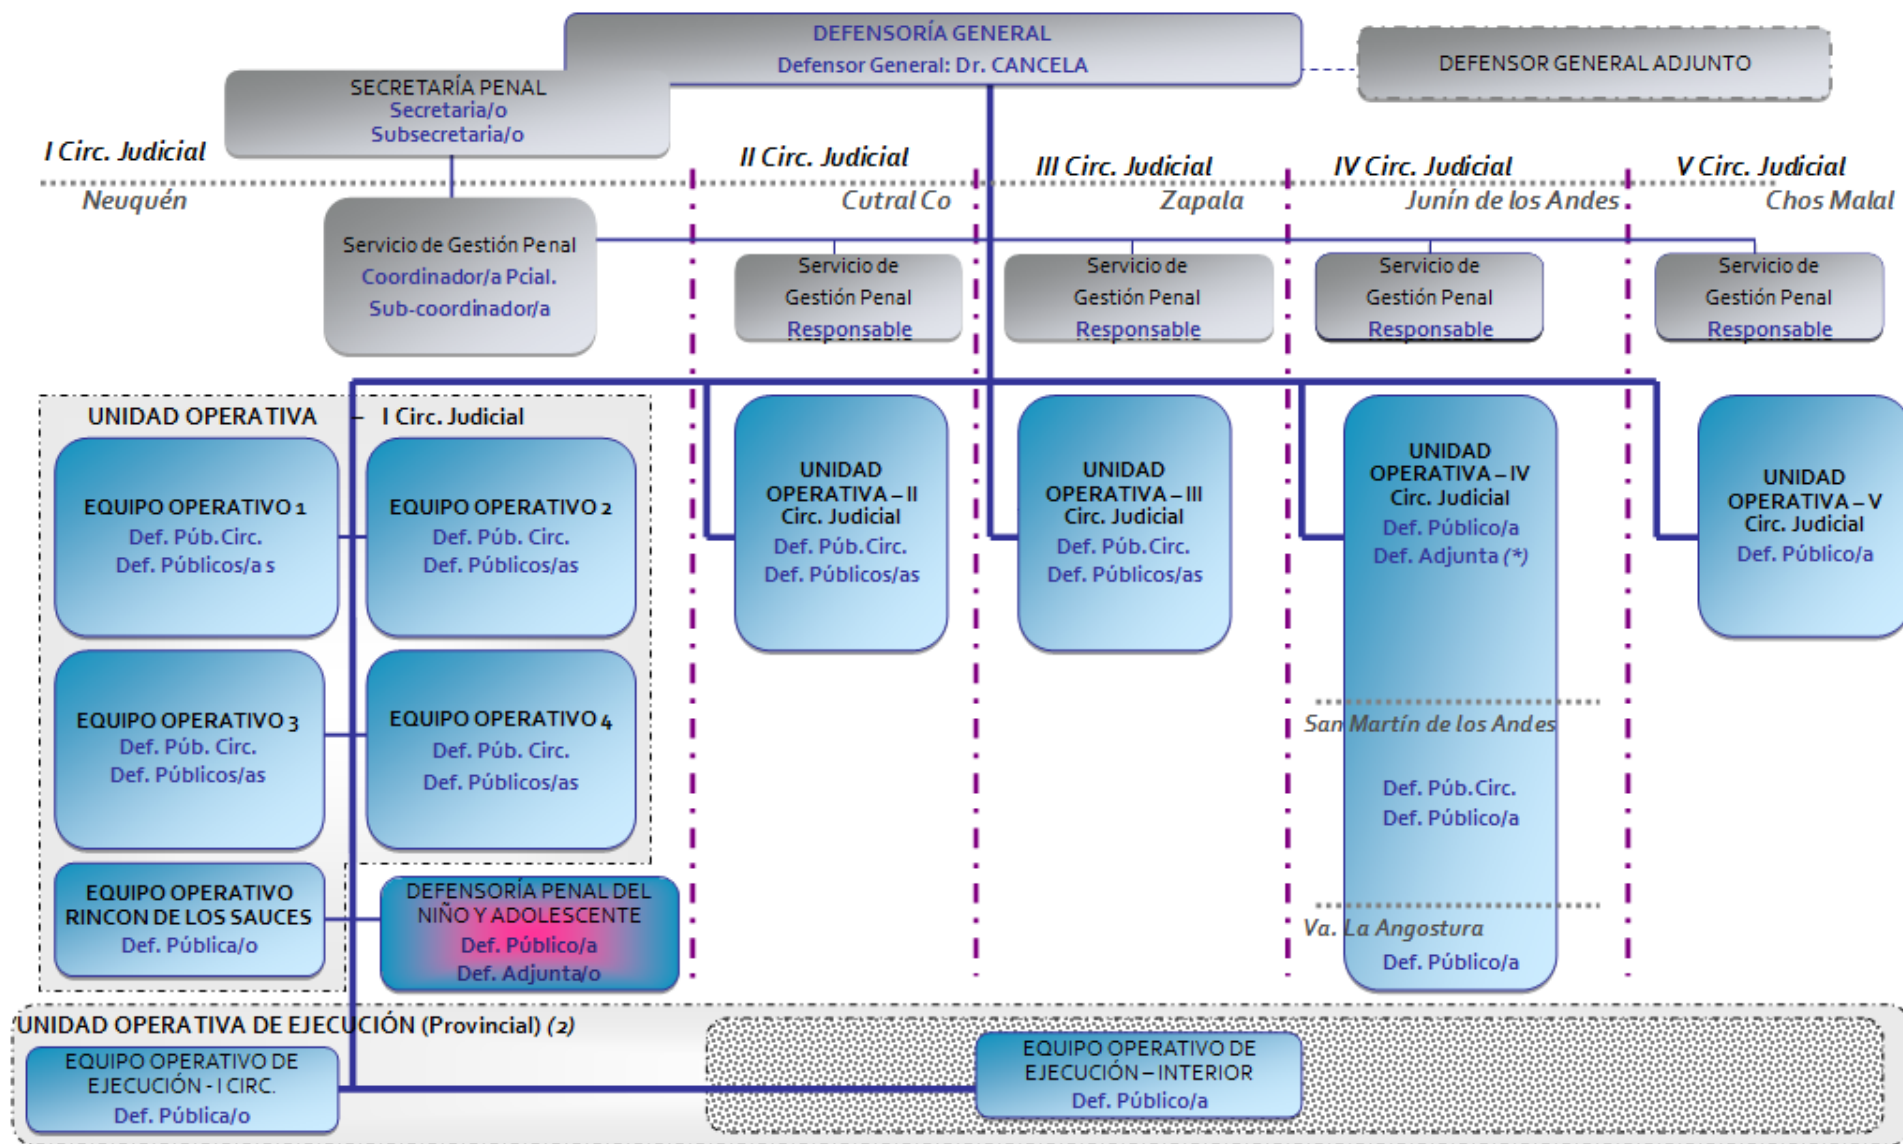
DEFENSORÍA GENERAL
Defensor General: Dr. CANCELA

DEFENSOR GENERAL ADJUNTO

SECRETARÍA PENAL
Secretaria/o
Subsecretaria/o

I Circ. Judicial
Neuquén

II Circ. Judicial
Cutral Co

III Circ. Judicial
Zapala

IV Circ. Judicial
Junín de los Andes

V Circ. Judicial
Chos Malal

Servicio de Gestión Penal
Coordinador/a Pcial.
Sub-coordinador/a

Servicio de Gestión Penal
Responsable

Servicio de Gestión Penal
Responsable

Servicio de Gestión Penal
Responsable

Servicio de Gestión Penal
Responsable

UNIDAD OPERATIVA – I Circ. Judicial

EQUIPO OPERATIVO 1
Def. Púb. Circ.
Def. Públicos/a s

EQUIPO OPERATIVO 2
Def. Púb. Circ.
Def. Públicos/as

EQUIPO OPERATIVO 3
Def. Púb. Circ.
Def. Públicos/as

EQUIPO OPERATIVO 4
Def. Púb. Circ.
Def. Públicos/as

EQUIPO OPERATIVO RINCON DE LOS SAUCES
Def. Pública/o

DEFENSORÍA PENAL DEL NIÑO Y ADOLESCENTE
Def. Público/a
Def. Adjunta/o

UNIDAD OPERATIVA – II Circ. Judicial
Def. Púb. Circ.
Def. Públicos/as

UNIDAD OPERATIVA – III Circ. Judicial
Def. Púb. Circ.
Def. Públicos/as

UNIDAD OPERATIVA – IV Circ. Judicial
Def. Público/a
Def. Adjunta (*)

San Martín de los Andes
Def. Púb. Circ.
Def. Público/a

Va. La Angostura
Def. Público/a

UNIDAD OPERATIVA – V Circ. Judicial
Def. Público/a

UNIDAD OPERATIVA DE EJECUCIÓN (Provincial) (2)

EQUIPO OPERATIVO DE EJECUCIÓN - I CIRC.
Def. Pública/o

EQUIPO OPERATIVO DE EJECUCIÓN – INTERIOR
Def. Público/a